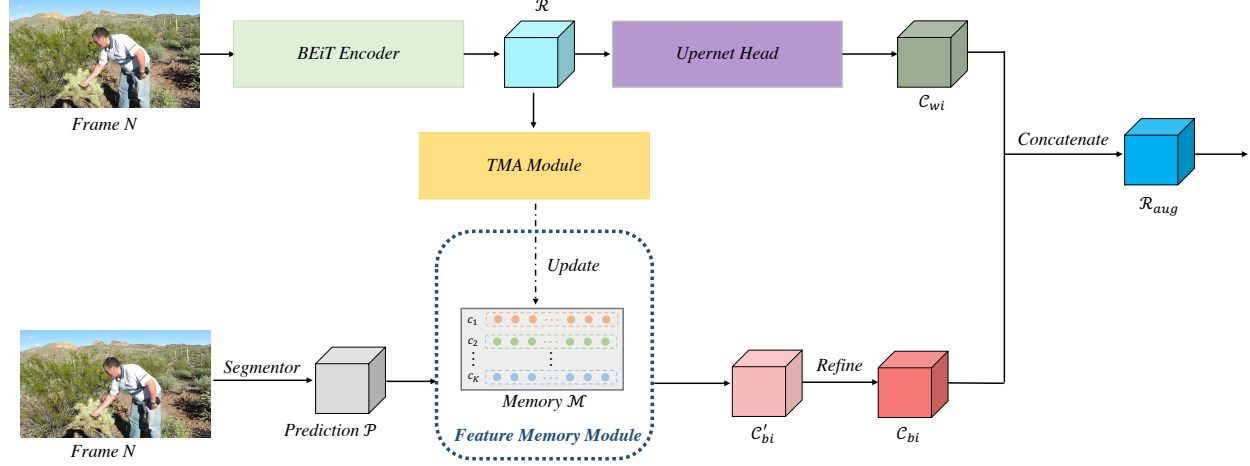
Frame N

BEiT Encoder

$\mathcal{R}$

Upernet Head

$\mathcal{C}_{wi}$

Concatenate

$\mathcal{R}_{aug}$

TMA Module

Update

$c_1$
$c_2$
$c_K$

Memory $\mathcal{M}$

Feature Memory Module

Segmentor

Prediction $\mathcal{P}$

$\mathcal{C}'_{bi}$

Refine

$\mathcal{C}_{bi}$

Frame N